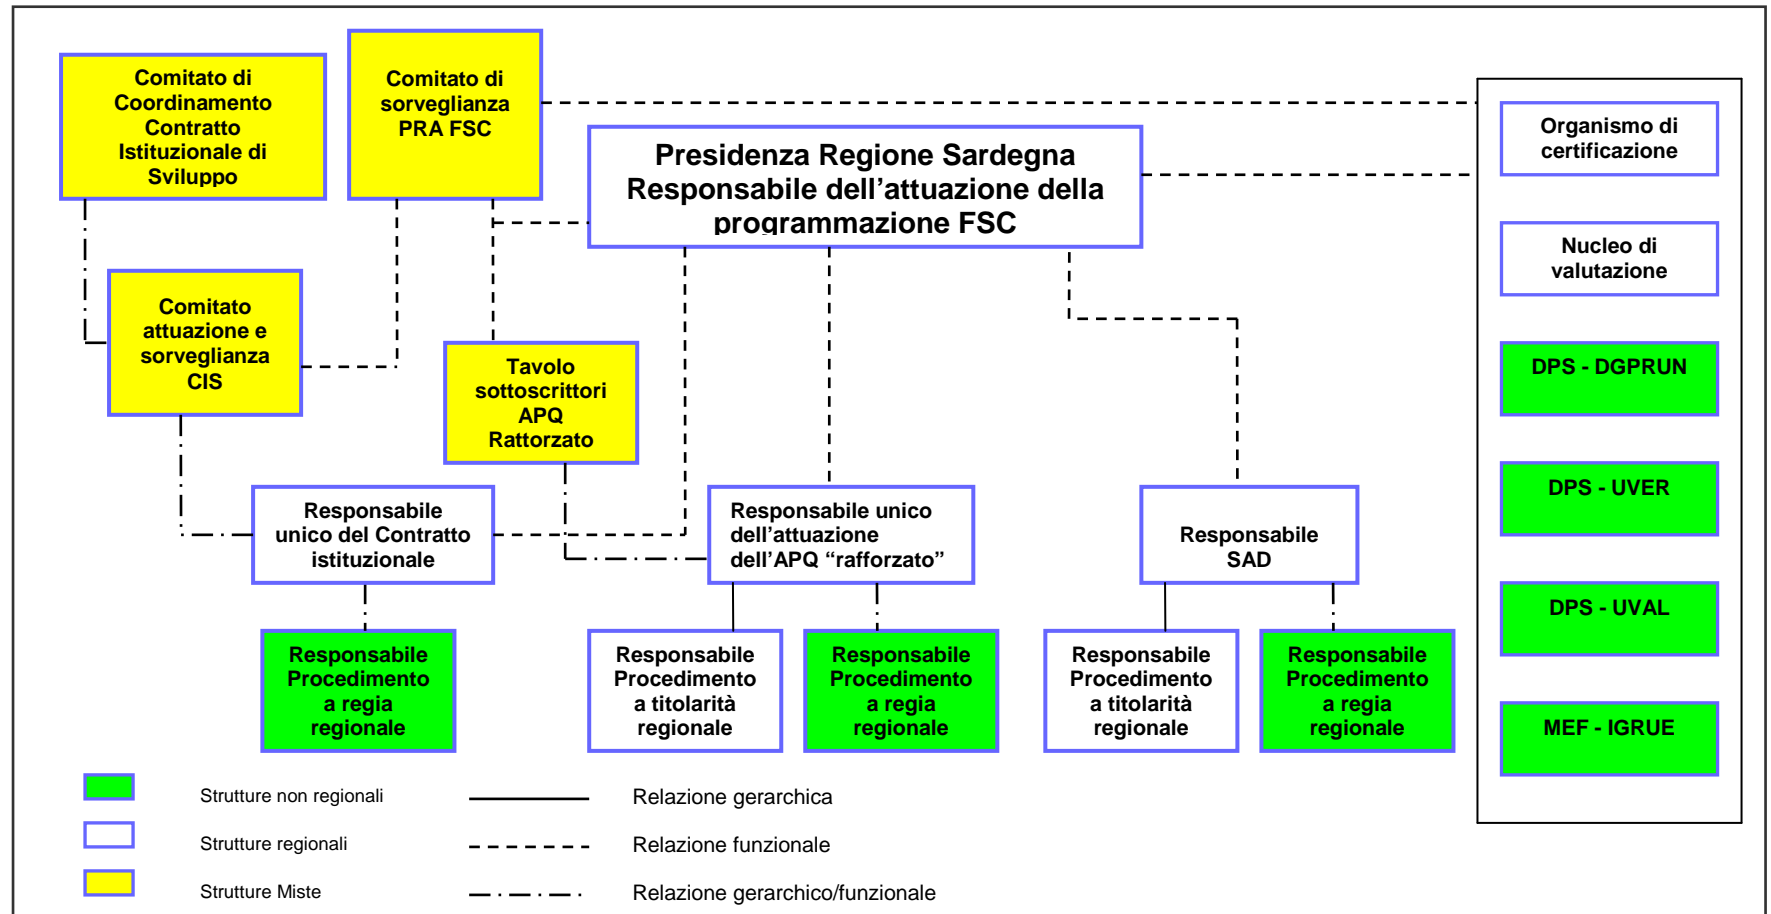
Comitato di Coordinamento Contratto Istituzionale di Sviluppo

Comitato di sorveglianza PRA FSC

Presidenza Regione Sardegna
Responsabile dell'attuazione della programmazione FSC

Organismo di certificazione

Nucleo di valutazione

DPS - DGPRUN

DPS - UVER

DPS - UVAL

MEF - IGRUE

Comitato attuazione e sorveglianza CIS

Tavolo sottoscrittori APQ Rattorzato

Responsabile unico del Contratto istituzionale

Responsabile unico dell'attuazione dell'APQ "rafforzato"

Responsabile SAD

Responsabile Procedimento a regia regionale

Responsabile Procedimento a titolarità regionale

Responsabile Procedimento a regia regionale

Responsabile Procedimento a titolarità regionale

Responsabile Procedimento a regia regionale

Strutture non regionali

Strutture regionali

Strutture Miste

Relazione gerarchica

Relazione funzionale

Relazione gerarchico/funzionale